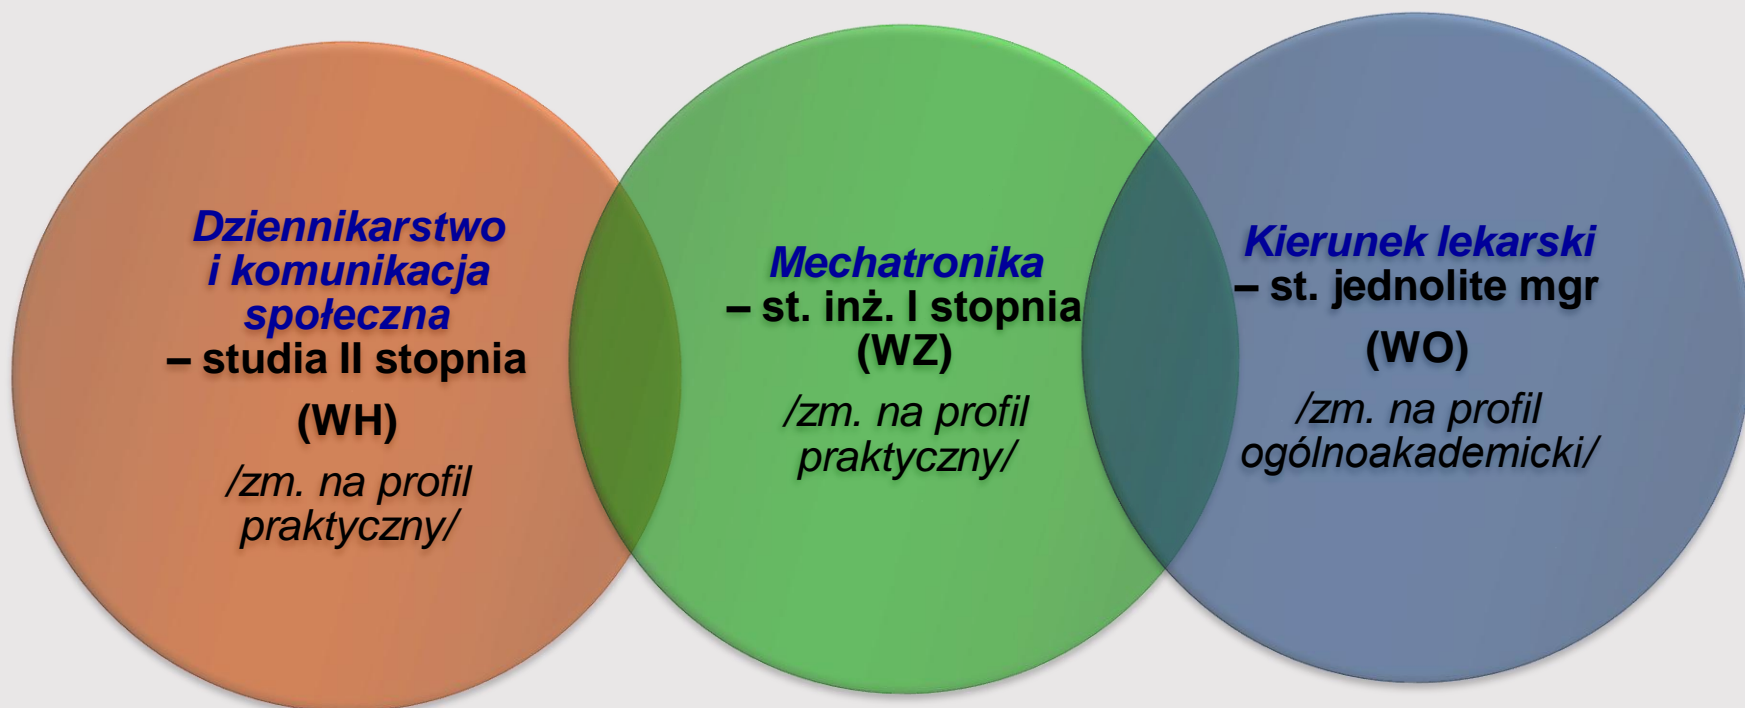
Dziennikarstwo i komunikacja społeczna
– studia II stopnia
(WH)
/zm. na profil praktyczny/

Mechatronika
– st. inż. I stopnia
(WZ)
/zm. na profil praktyczny/

Kierunek lekarski
– st. jednolite mgr
(WO)
/zm. na profil ogólnoakademicki/